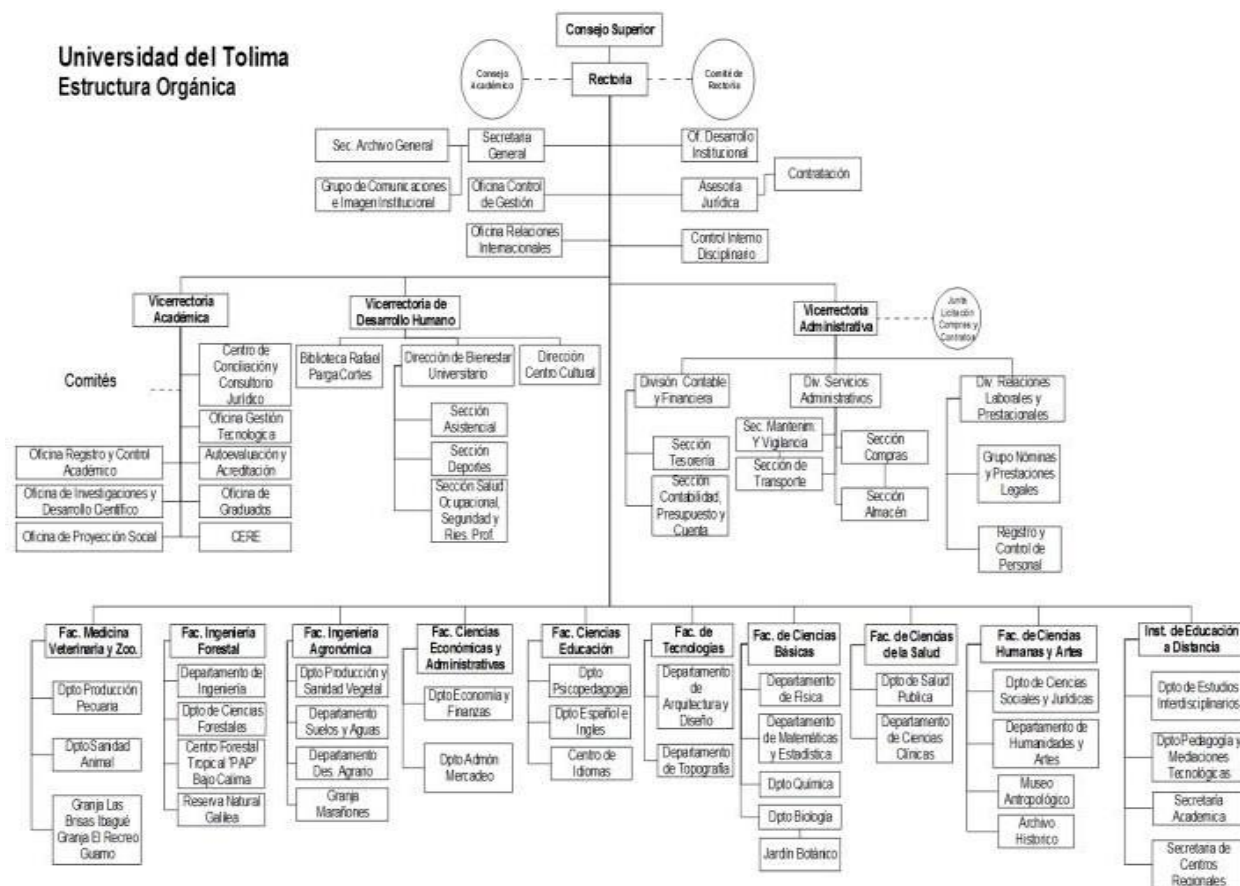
Universidad del Tolima
Estructura Orgánica

Consejo Superior

Consejo Académico

Rectoría

Comité de Rectoría

Sec. Archivo General

Secretaria General

Of. Desarrollo Institucional

Grupo de Comunicaciones e Imagen Institucional

Oficina Control de Gestión

Asesoría Jurídica

Contratación

Oficina Relaciones Internacionales

Control Interno Disciplinario

Vicerrectoría Académica

Vicerrectoría de Desarrollo Humano

Vicerrectoría Administrativa

Junta Licitación Compras y Contratos

Comités

Centro de Conciliación y Consultorio Jurídico

Oficina Gestión Tecnológica

Oficina Registro y Control Académico

Autoevaluación y Acreditación

Oficina de Investigaciones y Desarrollo Científico

Oficina de Graduados

Oficina de Proyección Social

CERE

Biblioteca Rafael Parga Cortes

Dirección de Bienestar Universitario

Dirección Centro Cultural

Sección Asistencial

Sección Deportes

Sección Salud Ocupacional, Seguridad y Ries. Prof.

División Contable y Financiera

Div. Servicios Administrativos

Div. Relaciones Laborales y Prestacionales

Sección Tesorería

Sección Contabilidad, Presupuesto y Cuenta

Sec. Mantenim. Y Vigilancia

Sección de Transporte

Sección Compras

Sección Almacén

Grupo Nóminas y Prestaciones Legales

Registro y Control de Personal

Fac. Medicina Veterinaria y Zoo.

Opto Producción Pecuaria

Dpto Sanidad Animal

Granja Las Brisas Ibagué Granja El Recreo Guamo

Fac. Ingeniería Forestal

Departamento de Ingeniería

Dpto de Ciencias Forestales

Centro Forestal Tropical "PAP" Bajo Calima

Reserva Natural Galilea

Fac. Ingeniería Agronómica

Dpto Producción y Sanidad Vegetal

Departamento Suelos y Aguas

Departamento Des. Agrario

Granja Marañones

Fac. Ciencias Económicas y Administrativas

Dpto Economía y Finanzas

Dpto Admón Mercadeo

Fac. Ciencias Educación

Dpto Psicopedagogía

Dpto Español e Ingles

Centro de Idiomas

Fac. de Tecnologías

Departamento de Arquitectura y Diseño

Departamento de Topografía

Fac. de Ciencias Básicas

Departamento de Física

Departamento de Matemáticas y Estadística

Dpto Química

Dpto Biología

Jardín Botánico

Fac. de Ciencias de la Salud

Dpto de Salud Publica

Departamento de Ciencias Clínicas

Fac. de Ciencias Humanas y Artes

Dpto de Ciencias Sociales y Jurídicas

Departamento de Humanidades y Artes

Museo Antropológico

Archivo Histórico

Inst. de Educación a Distancia

Dpto de Estudios Interdisciplinarios

Dpto Pedagogía y Mediaciones Tecnológicas

Secretaría Académica

Secretaría de Centros Regionales